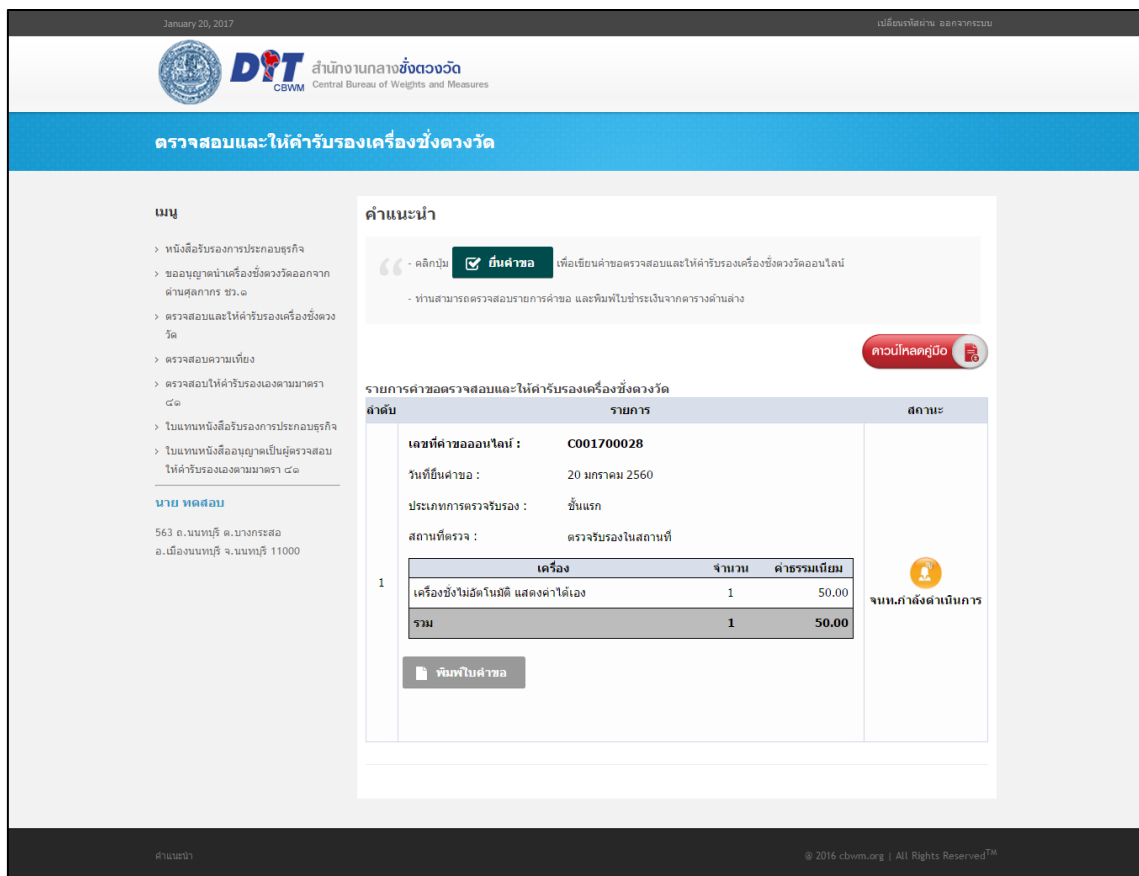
January 20, 2017

เปลี่ยนรหัสผ่าน ออกจากระบบ

DIT CBWM สำนักงานกลางชั่งตวงวัด Central Bureau of Weights and Measures

ตรวจสอบและให้คำรับรองเครื่องชั่งตวงวัด

เมนู

› หนังสือรับรองการประกอบธุรกิจ
› ขออนุญาตนำเครื่องชั่งตวงวัดออกจากด่านศุลกากร ชว.๑
› ตรวจสอบและให้คำรับรองเครื่องชั่งตวงวัด
› ตรวจสอบความเที่ยง
› ตรวจสอบให้คำรับรองเองตามมาตรา ๔๑
› ใบแทนหนังสือรับรองการประกอบธุรกิจ
› ใบแทนหนังสืออนุญาตเป็นผู้ตรวจสอบให้คำรับรองเองตามมาตรา ๔๑

นาย ทดสอบ

563 ถ.นนทบุรี ต.บางกระสอ อ.เมืองนนทบุรี จ.นนทบุรี 11000

คำแนะนำ

- คลิกปุ่ม ยื่นคำขอ เพื่อเขียนคำขอตรวจสอบและให้คำรับรองเครื่องชั่งตวงวัดออนไลน์

- ท่านสามารถตรวจสอบรายการคำขอ และพิมพ์ใบชำระเงินจากตารางด้านล่าง

ดาวน์โหลดคู่มือ

รายการคำขอตรวจสอบและให้คำรับรองเครื่องชั่งตวงวัด

| ลำดับ | รายการ | สถานะ |
|---|---|---|
| 1 | เลขที่คำขอออนไลน์ : C001700028<br>วันที่ยื่นคำขอ : 20 มกราคม 2560<br>ประเภทการตรวจรับรอง : ชั้นแรก<br>สถานที่ตรวจ : ตรวจรับรองในสถานที่ | จนท.กำลังดำเนินการ |

| เครื่อง | จำนวน | ค่าธรรมเนียม |
|---|---|---|
| เครื่องชั่งไม่อัตโนมัติ แสดงค่าได้เอง | 1 | 50.00 |
| รวม | 1 | 50.00 |

พิมพ์ใบคำขอ

คำแนะนำ

© 2016 cbwm.org | All Rights Reserved™